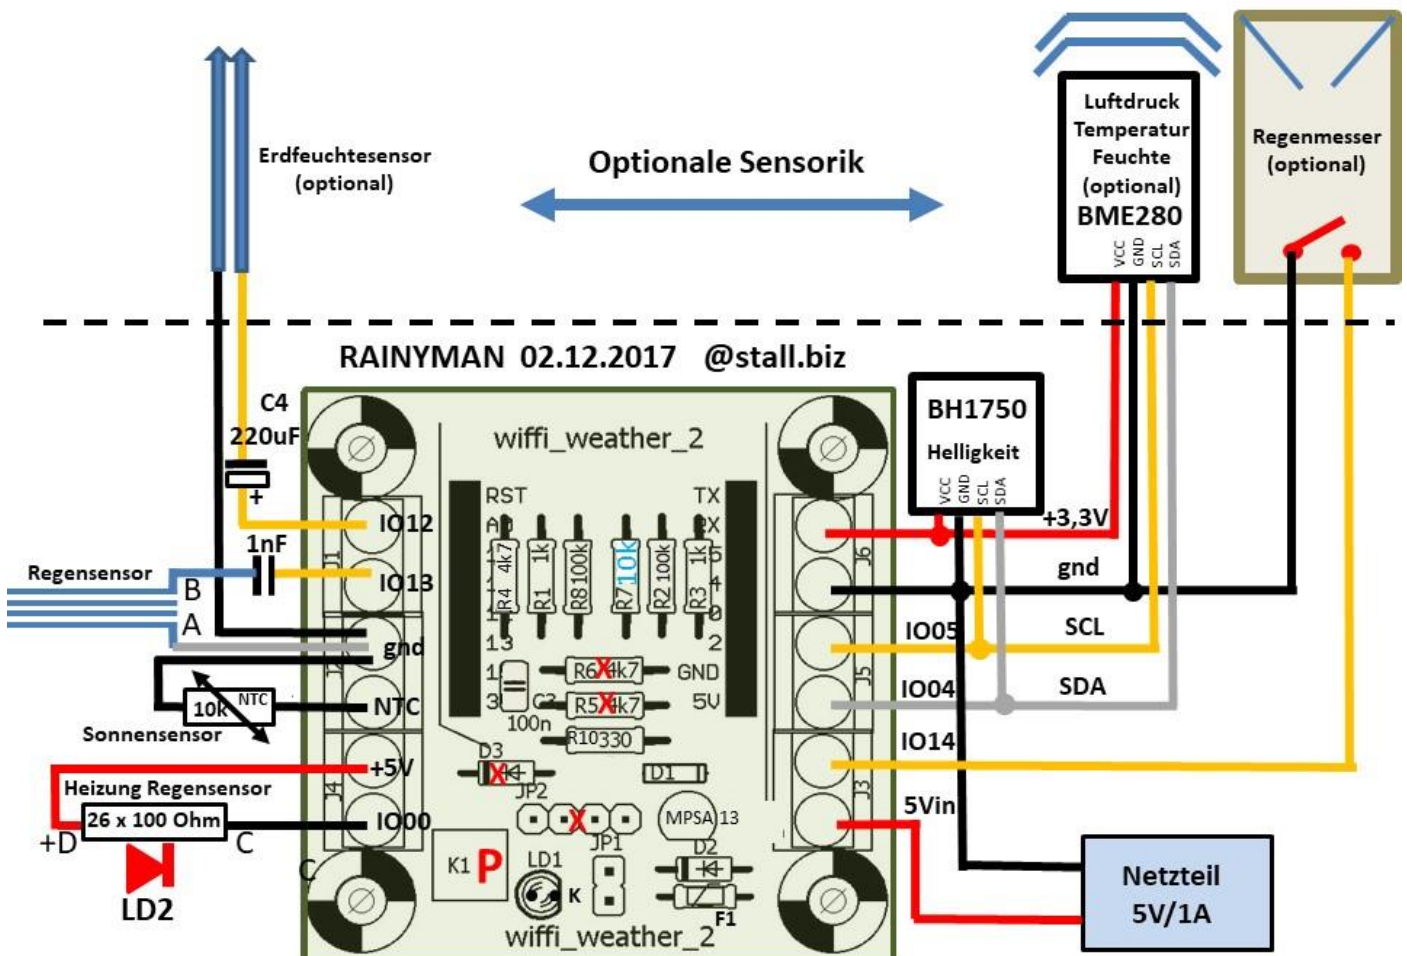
Erdfeuchtesensor
(optional)

Optionale Sensorik

Luftdruck
Temperatur
Feuchte
(optional)
BME280
VCC GND SCL SDA

Regenmesser
(optional)

RAINYMAN 02.12.2017 @stall.biz

C4
220uF
+

1nF

Regensensor
B
A

10k NTC
Sonnensensor

Heizung Regensensor
26 x 100 Ohm
+D
C
LD2
C

wiffi_weather_2
RST
A0
TX
RX
R4 4k7
R1 1k
R8 100k
R7 10k
R2 100k
R3 1k
5
4
0
2
13
12
14
GND
5V
R6 4k7
R5 4k7
C3
100n
R10 330
D3
D1
JP2
MPSA 13
JP1
D2
K1 P
LD1
K
F1
wiffi_weather_2

J1
J2
J4
J6
J5
J3

IO12
IO13
gnd
NTC
+5V
IO00

BH1750
Helligkeit
VCC GND SCL SDA

+3,3V
gnd
IO05
SCL
IO04
SDA
IO14
5Vin

Netzteil
5V/1A